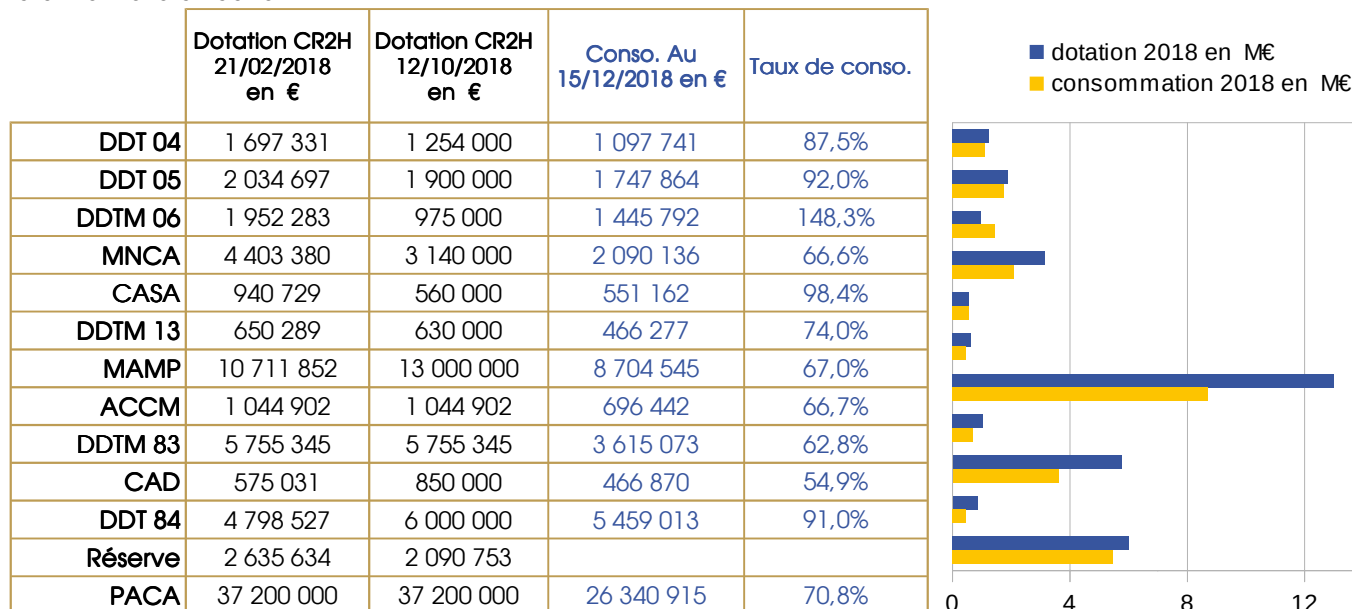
| | Dotation CR2H 21/02/2018 en € | Dotation CR2H 12/10/2018 en € | Conso. Au 15/12/2018 en € | Taux de conso. |
|---|---|---|---|---|
| DDT 04 | 1 697 331 | 1 254 000 | 1 097 741 | 87,5% |
| DDT 05 | 2 034 697 | 1 900 000 | 1 747 864 | 92,0% |
| DDTM 06 | 1 952 283 | 975 000 | 1 445 792 | 148,3% |
| MNCA | 4 403 380 | 3 140 000 | 2 090 136 | 66,6% |
| CASA | 940 729 | 560 000 | 551 162 | 98,4% |
| DDTM 13 | 650 289 | 630 000 | 466 277 | 74,0% |
| MAMP | 10 711 852 | 13 000 000 | 8 704 545 | 67,0% |
| ACCM | 1 044 902 | 1 044 902 | 696 442 | 66,7% |
| DDTM 83 | 5 755 345 | 5 755 345 | 3 615 073 | 62,8% |
| CAD | 575 031 | 850 000 | 466 870 | 54,9% |
| DDT 84 | 4 798 527 | 6 000 000 | 5 459 013 | 91,0% |
| Réserve | 2 635 634 | 2 090 753 | | |
| PACA | 37 200 000 | 37 200 000 | 26 340 915 | 70,8% |

dotation 2018 en M€
consommation 2018 en M€

0 4 8 12